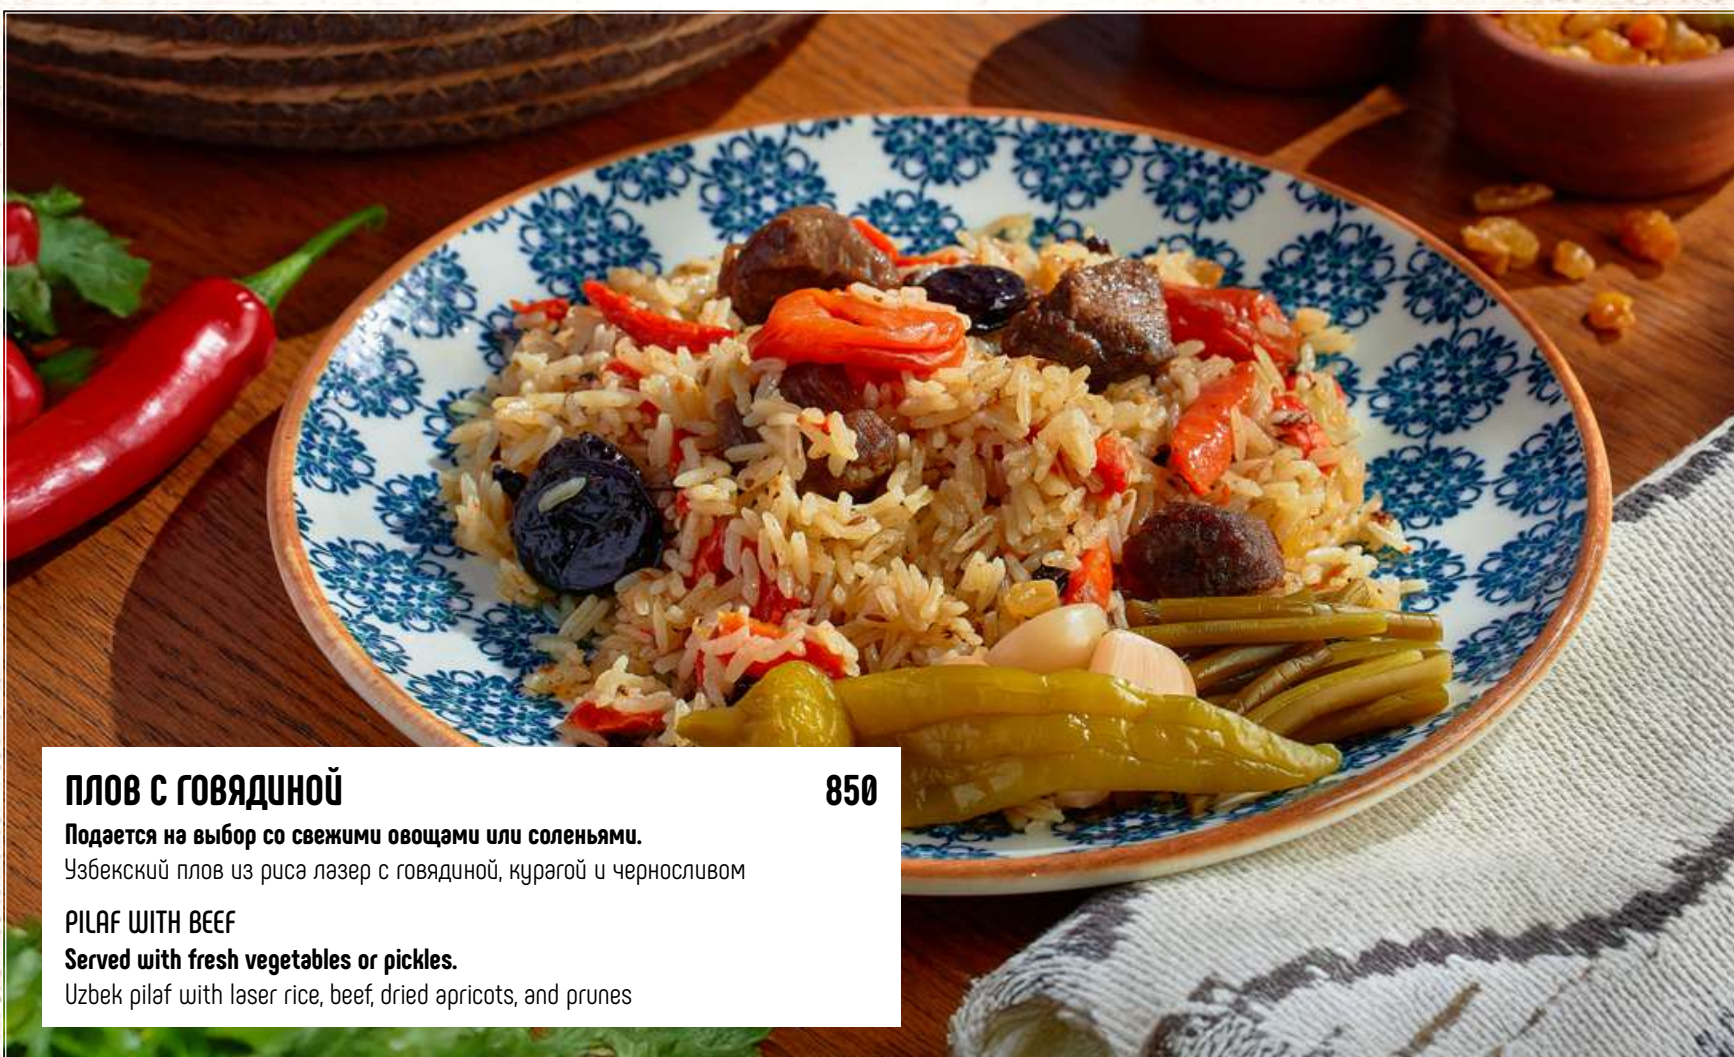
ПЛОВ С ГОВЯДИНОЙ 850

Подается на выбор со свежими овощами или соленьями.
Узбекский плов из риса лазер с говядиной, курагой и черносливом

PILAF WITH BEEF
Served with fresh vegetables or pickles.
Uzbek pilaf with laser rice, beef, dried apricots, and prunes